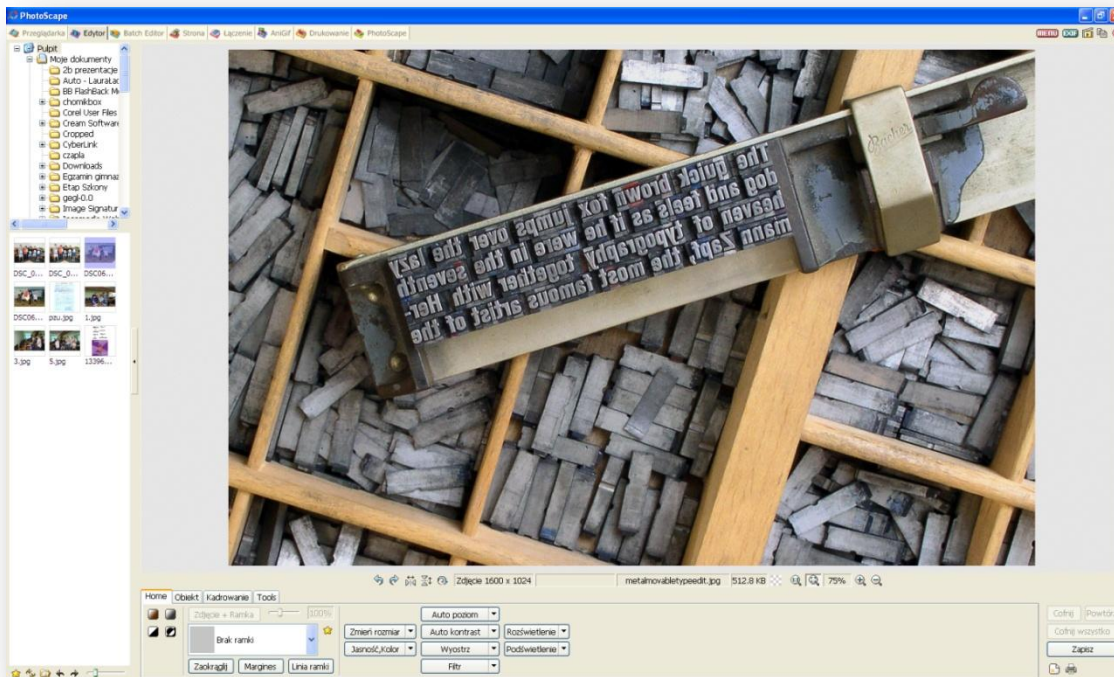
PhotoScape

Przeglądarka | Edytor | Batch Editor | Strona | Łączenie | AniGif | Drukowanie | PhotoScape

MENU EXIF

Pulpit
Moje dokumenty
2b prezentacje
Auto - LauraLa
BB FlashBack M
chomikbox
Corel User Files
Cream Software
Cropped
CyberLink
czapla
Downloads
Egzamin gimnaz
Etap Szkolny
gegl-0.0
Image Signatur

DSC_0... DSC_0... DSC06...
DSC06... pzu.jpg 1.jpg
3.jpg 5.jpg 13396...

The quick brown fox jumps over the lazy dog and feels as if he were in the seventh heaven of typography together with Hermann Zapf, the most famous artist of the

Zdjęcie 1600 x 1024 | metalmovabletypeedit.jpg | 512.8 KB | 75%

Home | Obiekt | Kadrowanie | Tools

Zdjęcie + Ramka | 100%
Brak ramki
Zaokrąglij | Margines | Linia ramki
Zmień rozmiar | Jasność,Kolor
Auto poziom | Auto kontrast | Wyostrz | Filtr
Rozświetlenie | Podświetlenie

Cofnij | Powtórz
Cofnij wszystko
Zapisz